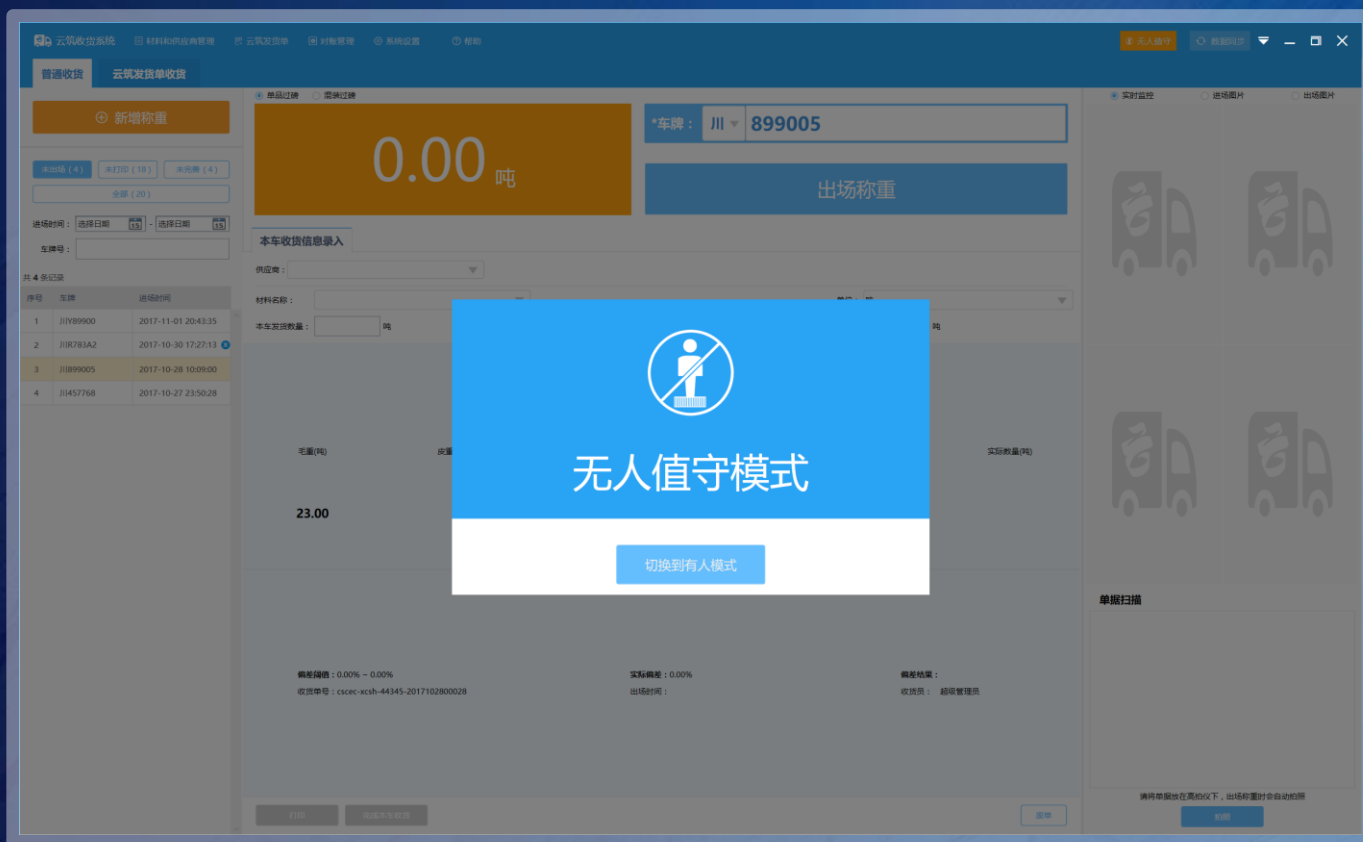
云筑收货系统 材料和供应商管理 云筑发货单 对账管理 系统设置 帮助 无人值守 数据同步

普通收货 云筑发货单收货

新增称重

未出场(4) 未打印(18) 未完善(4)
全部(20)

进场时间: 选择日期 - 选择日期
车牌号:

共4条记录

| 序号 | 车牌 | 进场时间 |
|---|---|---|
| 1 | 川Y89900 | 2017-11-01 20:43:35 |
| 2 | 川R783A2 | 2017-10-30 17:27:13 |
| 3 | 川899005 | 2017-10-28 10:09:00 |
| 4 | 川457768 | 2017-10-27 23:50:28 |

单品过磅 混装过磅

0.00 吨

*车牌: 川 899005

出场称重

本车收货信息录入

供应商:
材料名称:
本车发货数量: 吨

毛重(吨) 皮重 实际数量(吨)

23.00

偏差阈值: 0.00% ~ 0.00% 实际偏差: 0.00% 偏差结果:
收货单号: cscec-xcsh-44345-2017102800028 出场时间: 收货员: 超级管理员

打印 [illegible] 提交

实时监控 进场图片 出场图片

单据扫描

请将单据放在高拍仪下，出场称重时会自动拍照

拍照

无人值守模式

切换到有人模式